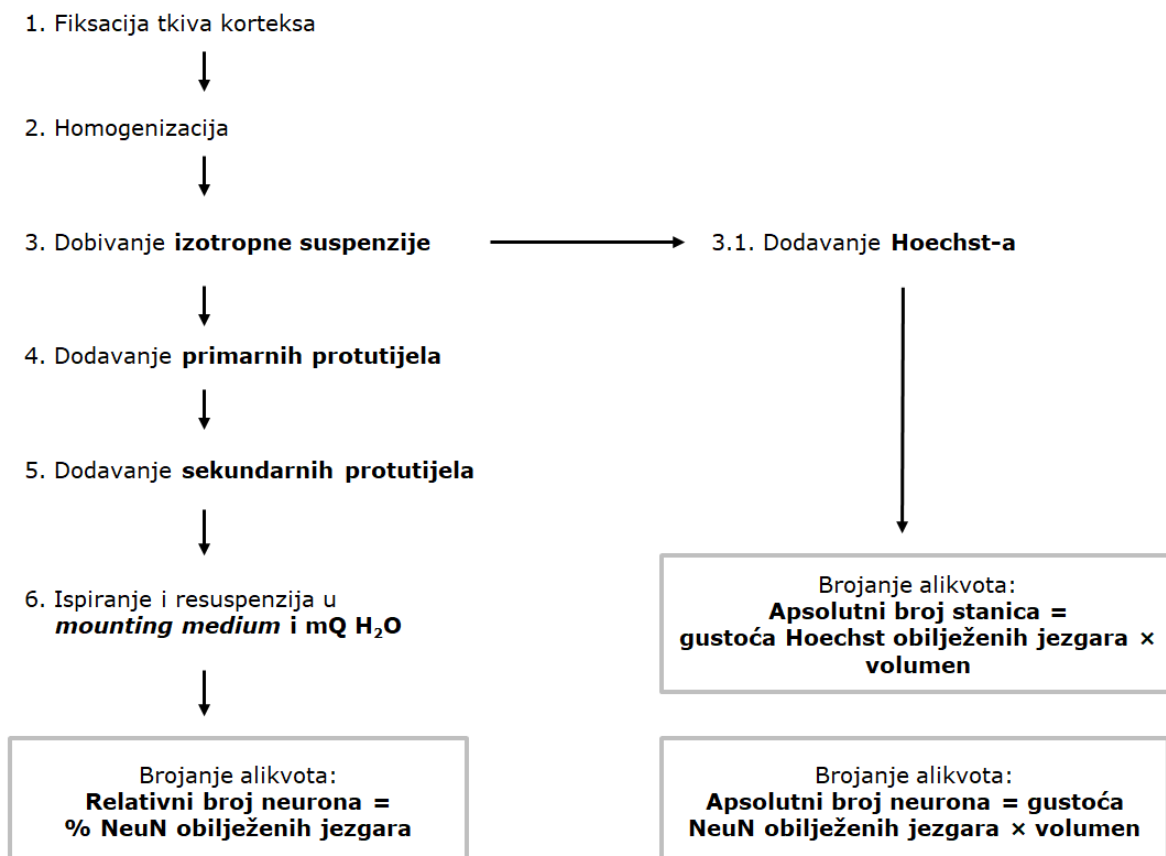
1. Fiksacija tkiva korteksa

2. Homogenizacija

3. Dobivanje **izotropne suspenzije**

3.1. Dodavanje **Hoechst-a**

4. Dodavanje **primarnih protutijela**

5. Dodavanje **sekundarnih protutijela**

6. Ispiranje i resuspenzija u *mounting medium* i mQ $H_2O$

Brojanje alikvota:
**Apsolutni broj stanica = gustoća Hoechst obilježenih jezgara × volumen**

Brojanje alikvota:
**Relativni broj neurona = % NeuN obilježenih jezgara**

Brojanje alikvota:
**Apsolutni broj neurona = gustoća NeuN obilježenih jezgara × volumen**